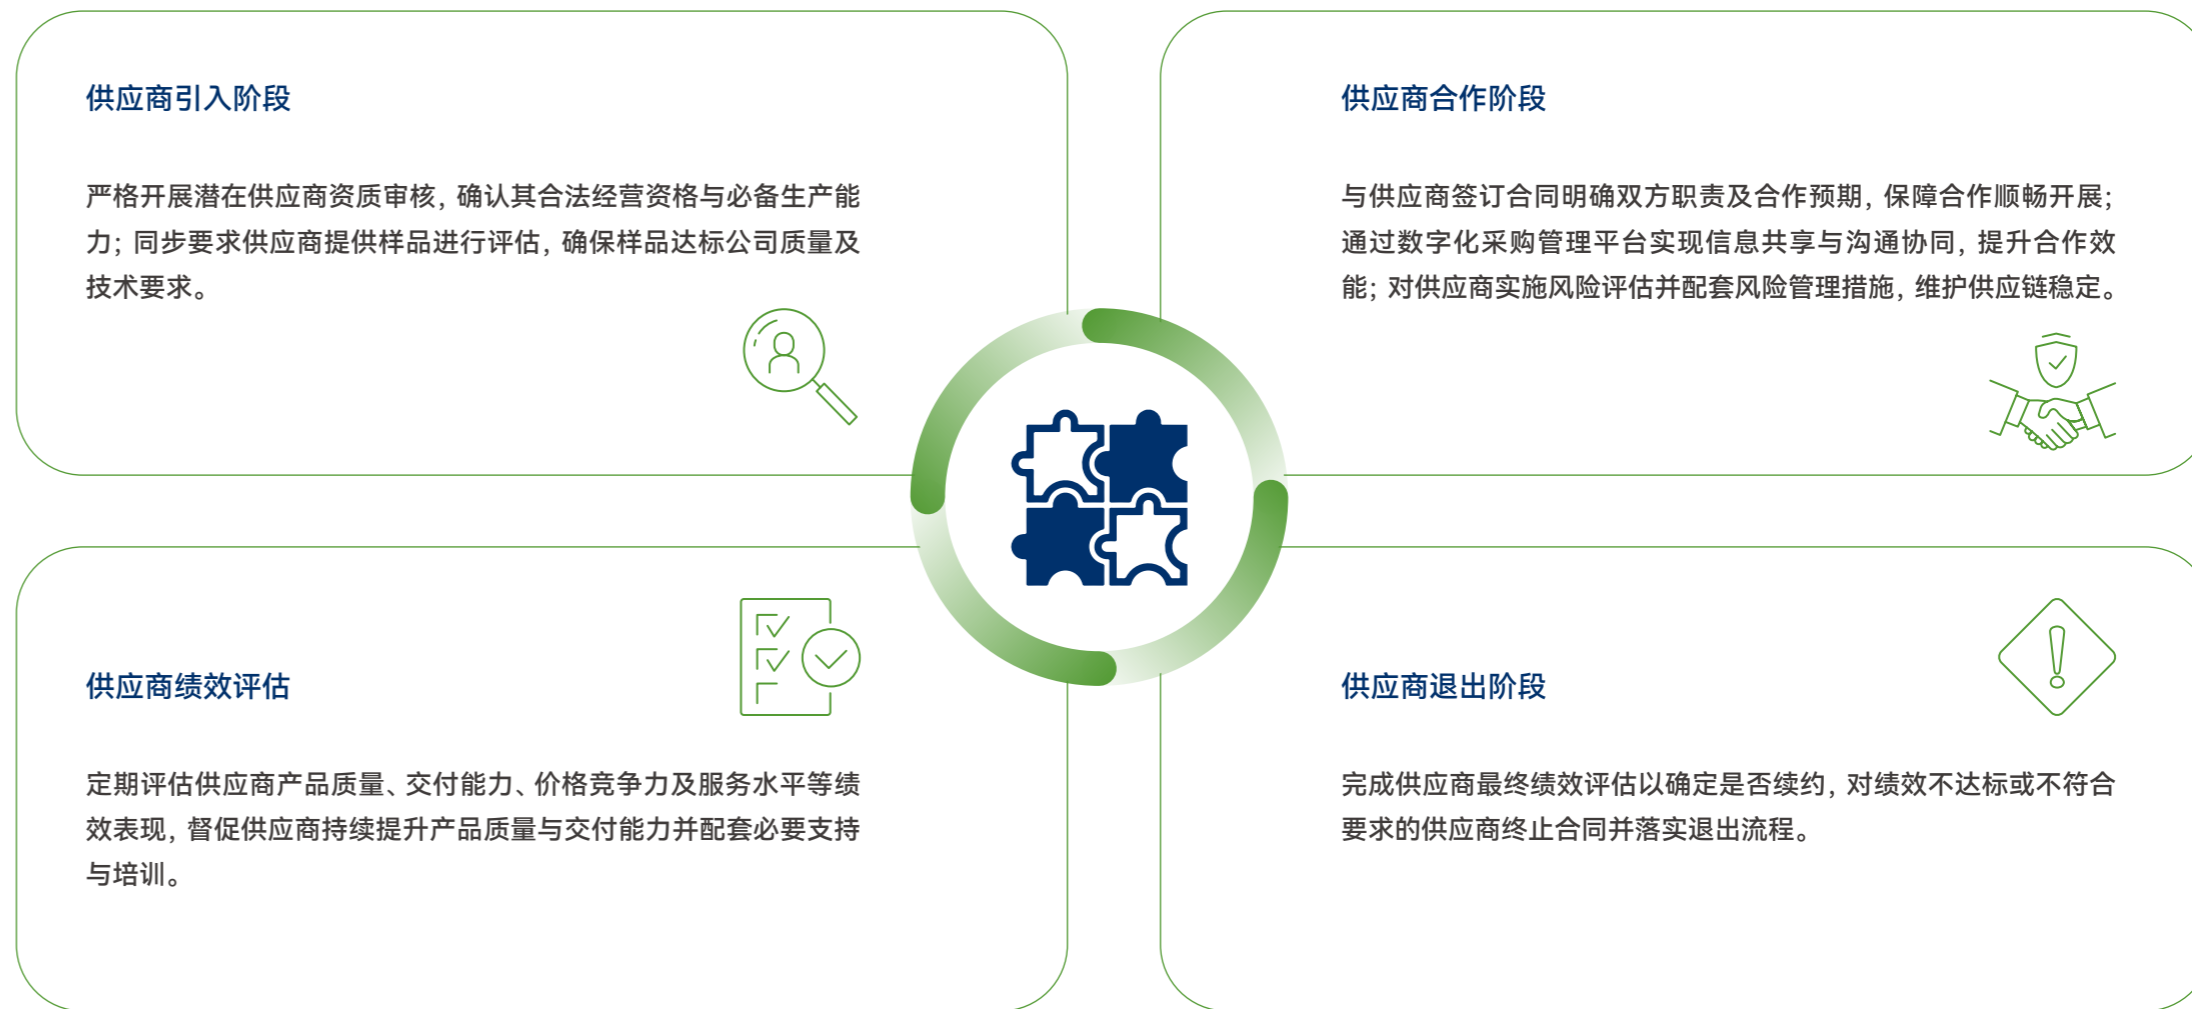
供应商引入阶段

严格开展潜在供应商资质审核，确认其合法经营资格与必备生产能力；同步要求供应商提供样品进行评估，确保样品达标公司质量及技术要求。

供应商合作阶段

与供应商签订合同明确双方职责及合作预期，保障合作顺畅开展；通过数字化采购管理平台实现信息共享与沟通协同，提升合作效能；对供应商实施风险评估并配套风险管理措施，维护供应链稳定。

供应商绩效评估

定期评估供应商产品质量、交付能力、价格竞争力及服务水平等绩效表现，督促供应商持续提升产品质量与交付能力并配套必要支持与培训。

供应商退出阶段

完成供应商最终绩效评估以确定是否续约，对绩效不达标或不符合要求的供应商终止合同并落实退出流程。